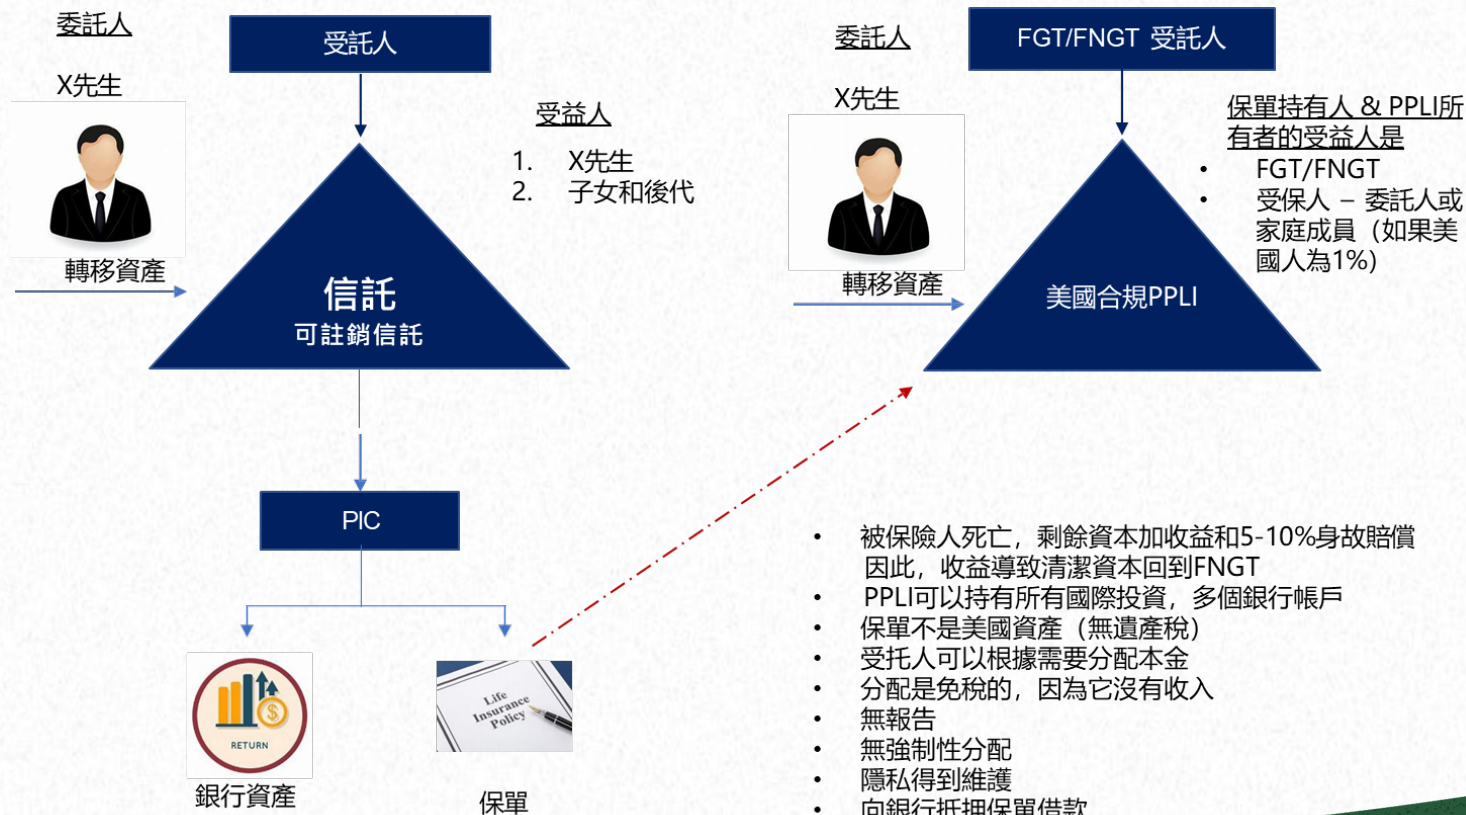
委託人

X先生

受託人

受益人

1. X先生
2. 子女和後代

轉移資產

信託
可註銷信託

PIC

RETURN

銀行資產

Life Insurance Policy

保單

委託人

FGT/FNGT 受託人

X先生

保單持有人 & PPLI所有者的受益人是

- FGT/FNGT
- 受保人 – 委託人或家庭成員（如果美國人為1%）

轉移資產

美國合規PPLI

- 被保險人死亡，剩餘資本加收益和5-10%身故賠償因此，收益導致清潔資本回到FNGT
- PPLI可以持有所有國際投資，多個銀行帳戶
- 保單不是美國資產（無遺產稅）
- 受托人可以根據需要分配本金
- 分配是免稅的，因為它沒有收入
- 無報告
- 無強制性分配
- 隱私得到維護
- 向銀行抵押保單借款